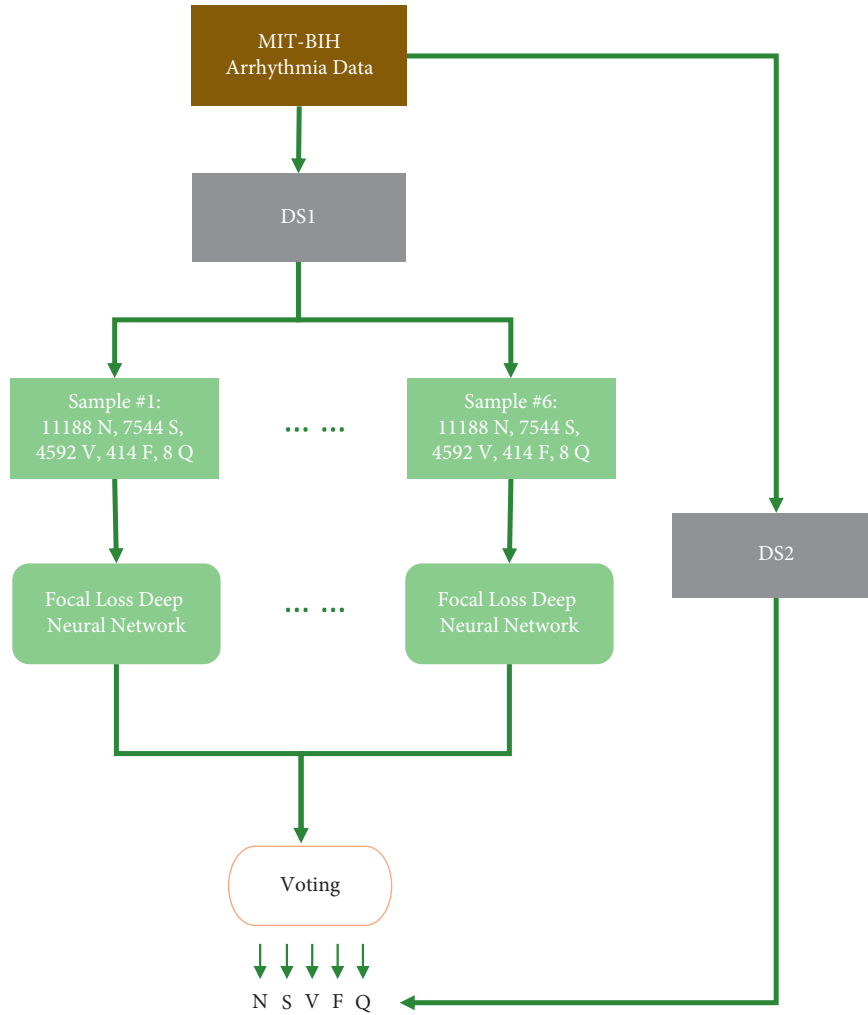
MIT-BIH Arrhythmia Data

DS1

Sample #1: 11188 N, 7544 S, 4592 V, 414 F, 8 Q

… …

Sample #6: 11188 N, 7544 S, 4592 V, 414 F, 8 Q

Focal Loss Deep Neural Network

… …

Focal Loss Deep Neural Network

DS2

Voting

N S V F Q